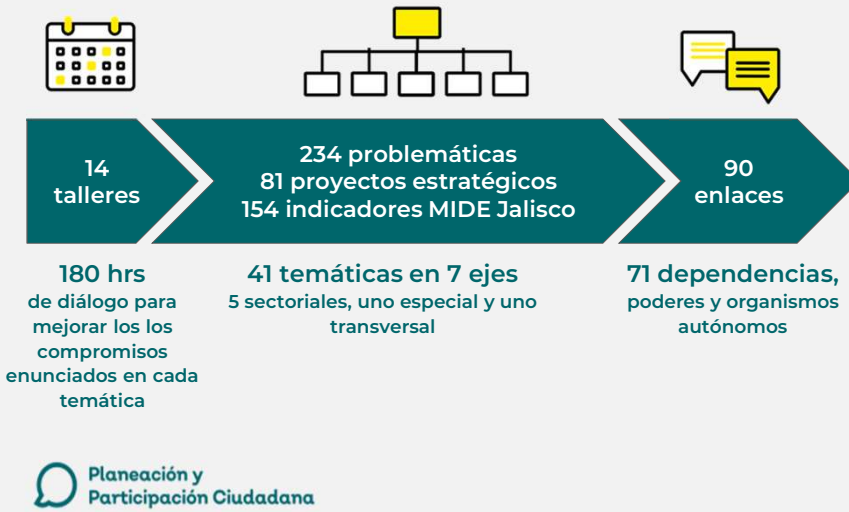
14
talleres

234 problemáticas
81 proyectos estratégicos
154 indicadores MIDE Jalisco

90
enlaces

180 hrs
de diálogo para mejorar los los compromisos enunciados en cada temática

41 temáticas en 7 ejes
5 sectoriales, uno especial y uno transversal

71 dependencias,
poderes y organismos autónomos

Planeación y
Participación Ciudadana